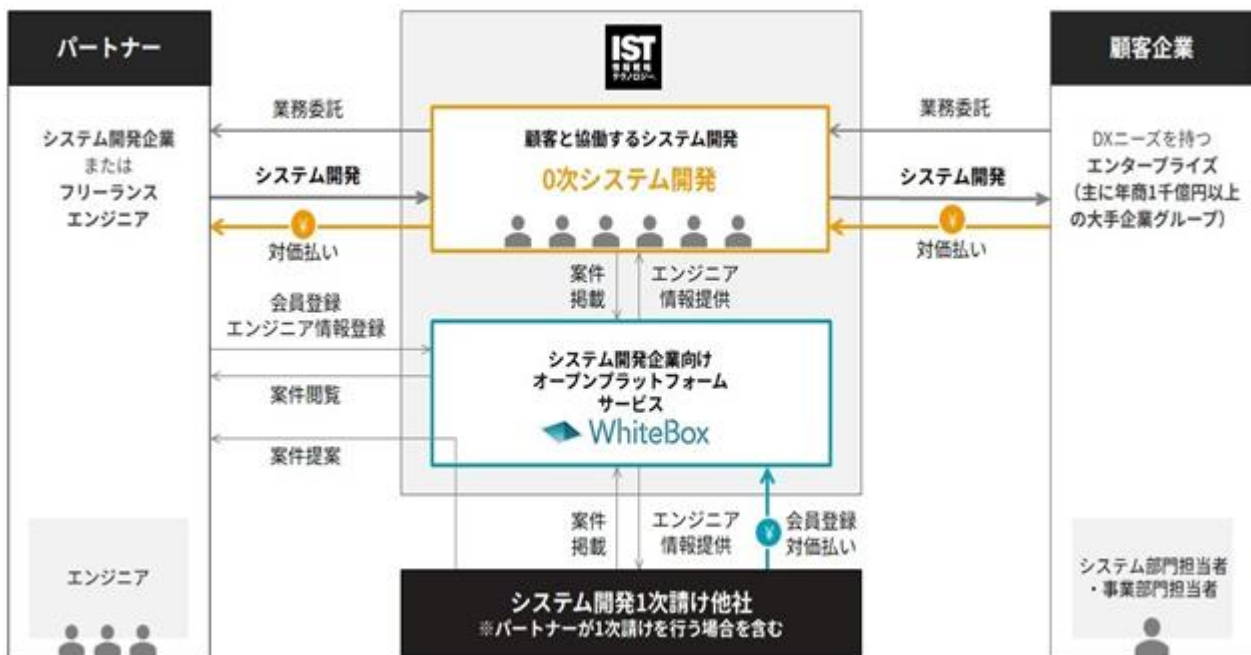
パートナー

システム開発企業
または
フリーランス
エンジニア

エンジニア

IST
情報戦略テクノロジー

業務委託

システム開発

¥

対価払い

顧客と協働するシステム開発
0次システム開発

案件
掲載

エンジニア
情報提供

会員登録
エンジニア情報登録

案件閲覧

案件提案

システム開発企業向け
オープンプラットフォーム
サービス
WhiteBox

案件
掲載

エンジニア
情報提供

¥

会員登録
対価払い

システム開発1次請け他社
※パートナーが1次請けを行う場合を含む

顧客企業

業務委託

システム開発

¥

対価払い

DXニーズを持つ
エンタープライズ
(主に年商1千億円以上の大手企業グループ)

システム部門担当者
・事業部門担当者